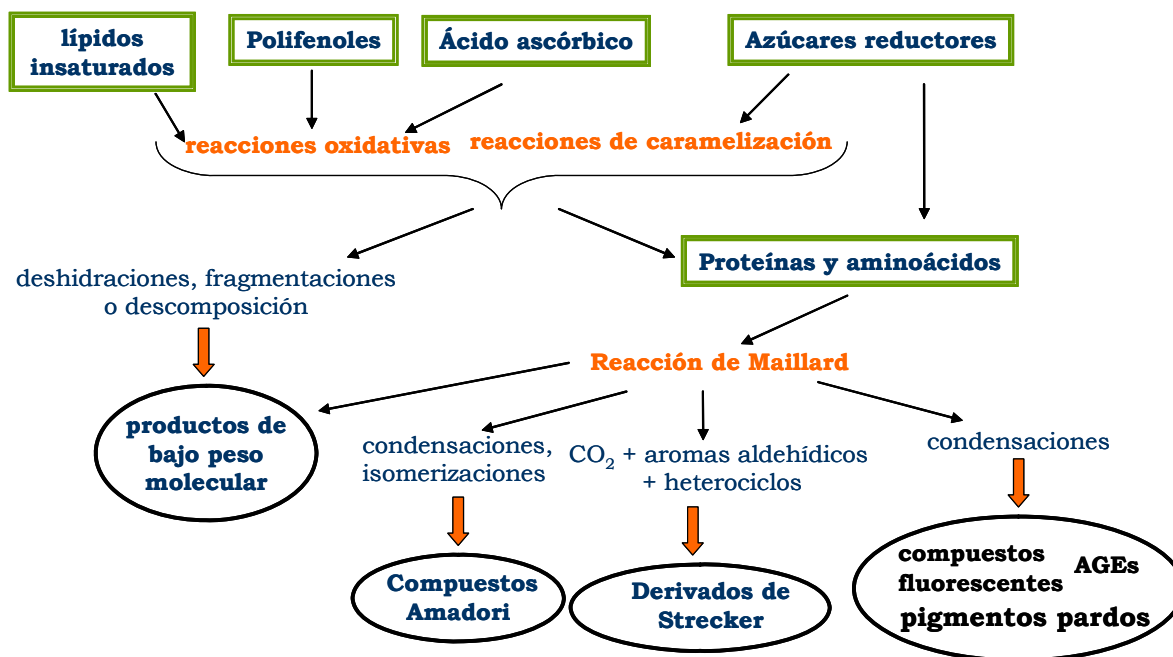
lípidos insaturados

Polifenoles

Ácido ascórbico

Azúcares reductores

reacciones oxidativas

reacciones de caramelización

deshidraciones, fragmentaciones o descomposición

Proteínas y aminoácidos

Reacción de Maillard

productos de bajo peso molecular

condensaciones, isomerizaciones

$CO_2$ + aromas aldehídicos + heterociclos

condensaciones

Compuestos Amadori

Derivados de Strecker

compuestos fluorescentes

AGEs

pigmentos pardos